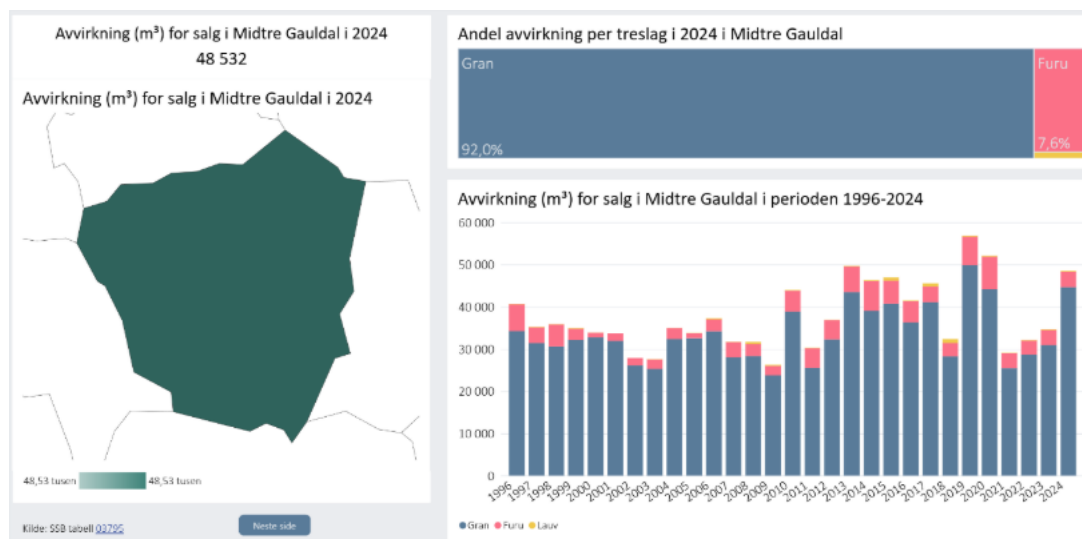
Avvirkning (m³) for salg i Midtre Gauldal i 2024
48 532

Avvirkning (m³) for salg i Midtre Gauldal i 2024

48,53 tusen 48,53 tusen

Kilde: SSB tabell 03795

Neste side

Andel avvirkning per treslag i 2024 i Midtre Gauldal

Gran
92,0%

Furu
7,6%

Avvirkning (m³) for salg i Midtre Gauldal i perioden 1996-2024

60 000
50 000
40 000
30 000
20 000
10 000
0

1996 1997 1998 1999 2000 2001 2002 2003 2004 2005 2006 2007 2008 2009 2010 2011 2012 2013 2014 2015 2016 2017 2018 2019 2020 2021 2022 2023 2024

Gran Furu Lauv